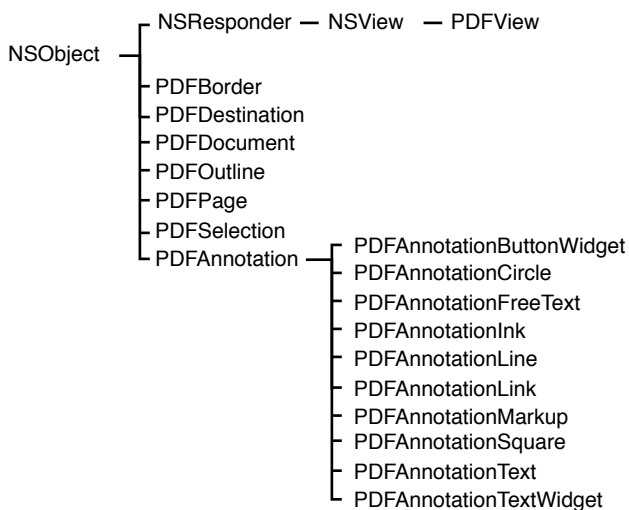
NSObject

NSResponder — NSView — PDFView

PDFBorder
PDFDestination
PDFDocument
PDFOutline
PDFPage
PDFSelection
PDFAnnotation

PDFAnnotationButtonWidget
PDFAnnotationCircle
PDFAnnotationFreeText
PDFAnnotationInk
PDFAnnotationLine
PDFAnnotationLink
PDFAnnotationMarkup
PDFAnnotationSquare
PDFAnnotationText
PDFAnnotationTextWidget